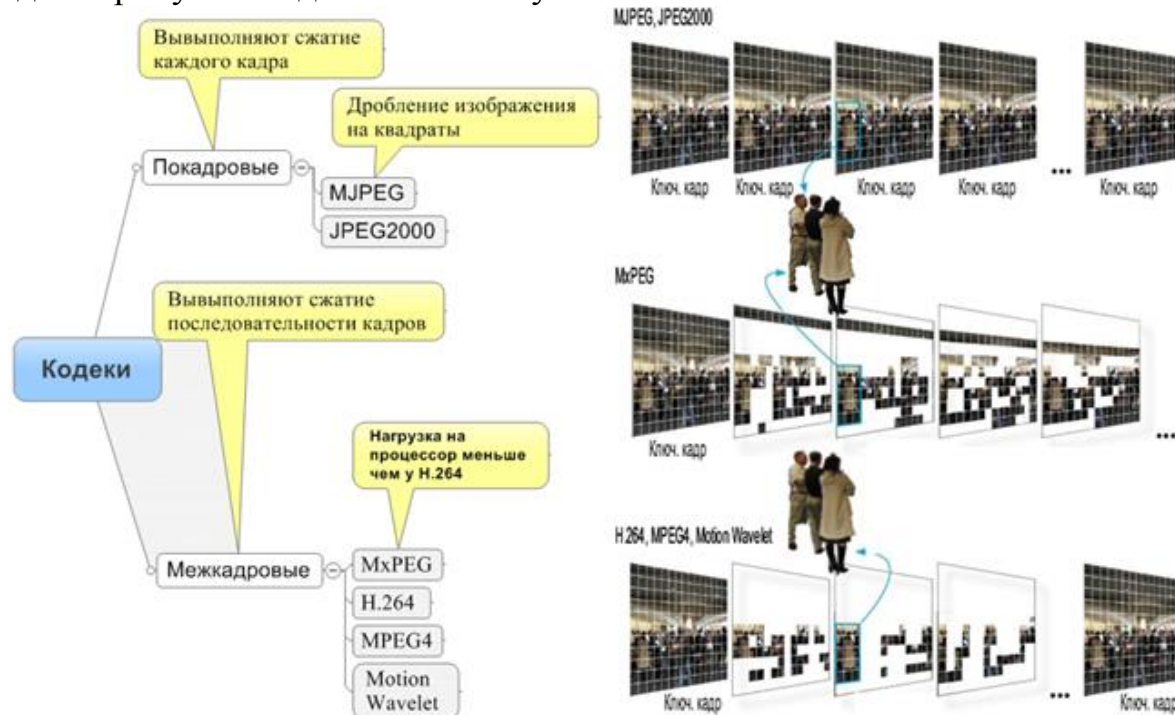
Вывыполняют сжатие каждого кадра

Дробление изображения на квадраты

Покадровые

MJPEG

JPEG2000

Вывыполняют сжатие последовательности кадров

Кодеки

Нагрузка на процессор меньше чем у H.264

Межкадровые

MxPEG

H.264

MPEG4

Motion Wavelet

MJPEG, JPEG2000

Ключ. кадр

Ключ. кадр

Ключ. кадр

Ключ. кадр

...

Ключ. кадр

MxPEG

Ключ. кадр

...

H.264, MPEG4, Motion Wavelet

Ключ. кадр

...

Ключ. кадр